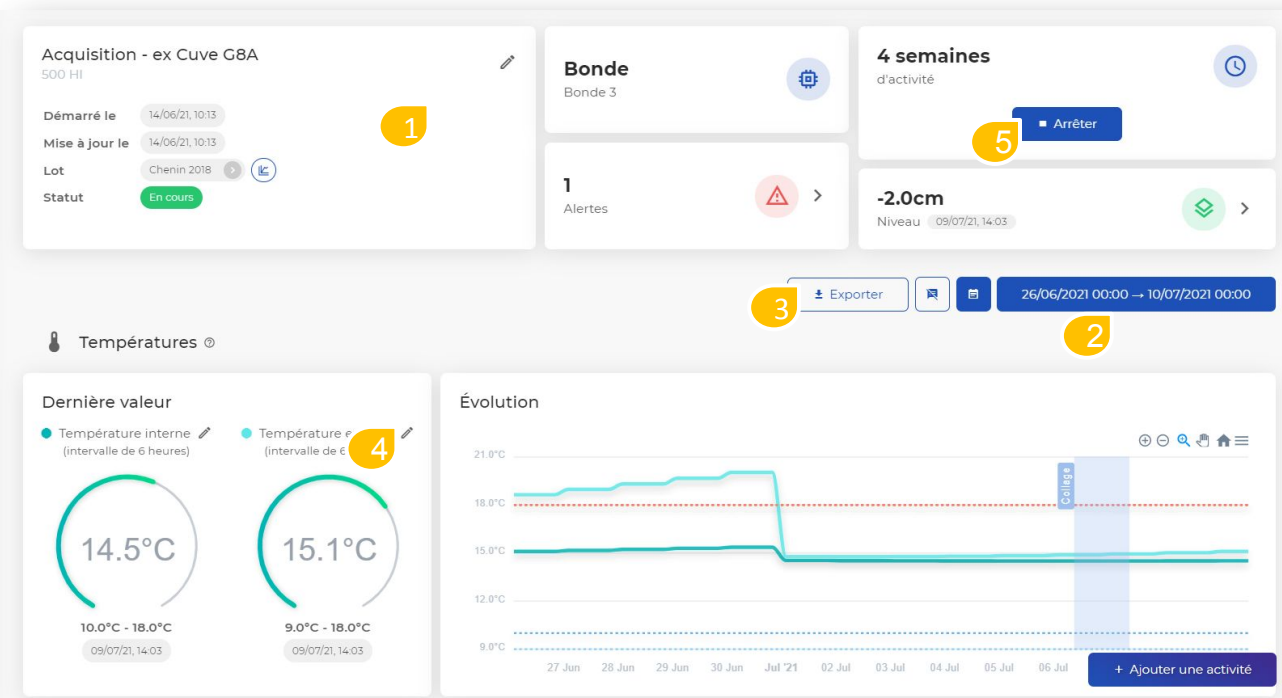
Acquisition - ex Cuve G8A
500 Hl

Démarré le 14/06/21, 10:13
Mise à jour le 14/06/21, 10:13
Lot Chenin 2018
Statut En cours

1

Bonde
Bonde 3

1
Alertes

4 semaines
d'activité

Arrêter

5

-2.0cm
Niveau 09/07/21, 14:03

3 Exporter

26/06/2021 00:00 → 10/07/2021 00:00

2

Températures

Dernière valeur

Température interne
(intervalle de 6 heures)

Température e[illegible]
(intervalle de 6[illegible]

4

14.5°C
10.0°C - 18.0°C
09/07/21, 14:03

15.1°C
9.0°C - 18.0°C
09/07/21, 14:03

Évolution

21.0°C
18.0°C
15.0°C
12.0°C
9.0°C

Collage

27 Jun 28 Jun 29 Jun 30 Jun Jul '21 02 Jul 03 Jul 04 Jul 05 Jul 06 Jul

+ Ajouter une activité